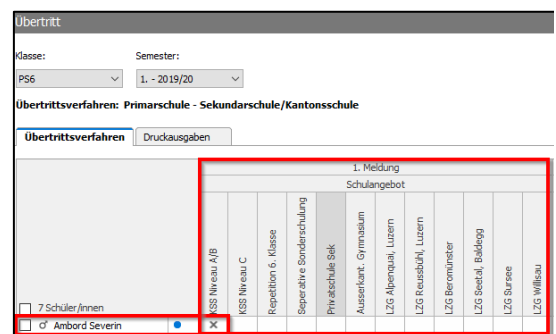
Übertritt

Klasse:
PS6

Semester:
1. - 2019/20

Übertrittsverfahren: Primarschule - Sekundarschule/Kantonsschule

Übertrittsverfahren | Druckausgaben

1. Meldung
Schulangebot

| | KSS Niveau A/B | KSS Niveau C | Repetition 6. Klasse | Seperative Sonderschulung | Privatschule Sek | Ausserkant. Gymnasium | LZG Alpenquai, Luzern | LZG Reussbühl, Luzern | LZG Beromünster | LZG Seetal, Baldegg | LZG Sursee | LZG Willisau |
|---|---|---|---|---|---|---|---|---|---|---|---|---|
| 7 Schüler/innen | | | | | | | | | | | | |
| ♂ Ambord Severin | × | | | | | | | | | | | |